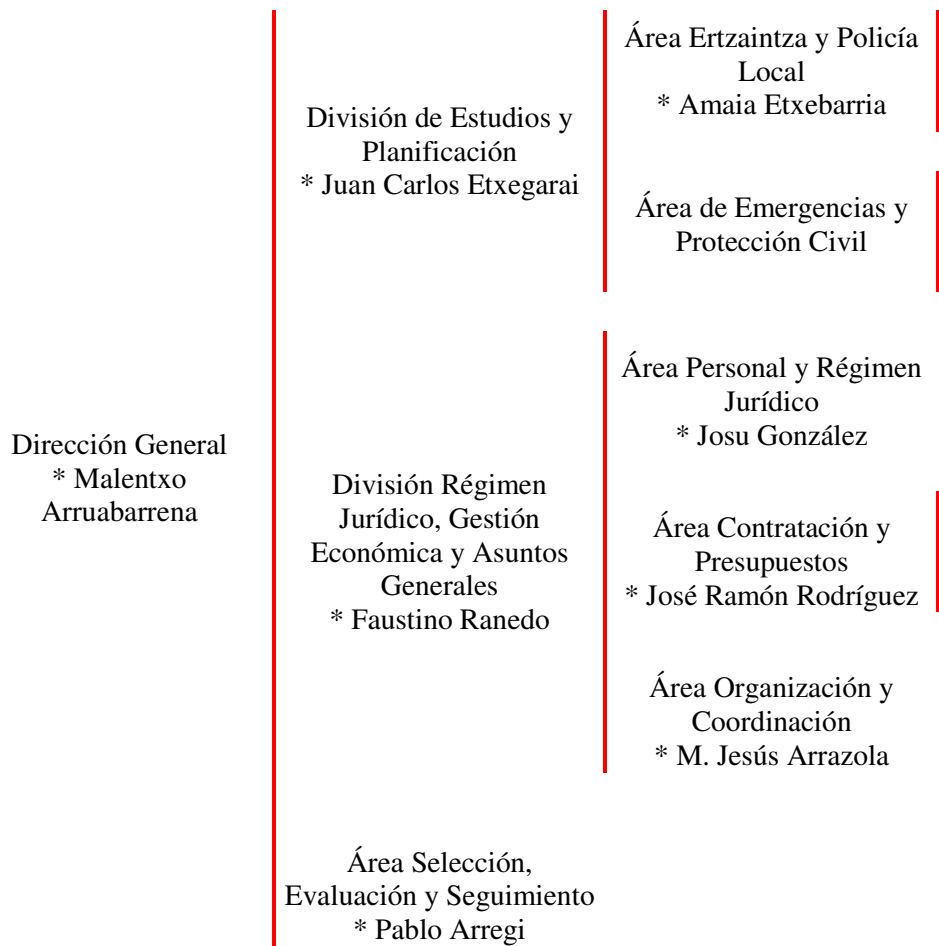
Dirección General
* Malentxo Arruabarrena

División de Estudios y Planificación
* Juan Carlos Etxegarai

Área Ertzaintza y Policía Local
* Amaia Etxebarria

Área de Emergencias y Protección Civil

División Régimen Jurídico, Gestión Económica y Asuntos Generales
* Faustino Ranedo

Área Personal y Régimen Jurídico
* Josu González

Área Contratación y Presupuestos
* José Ramón Rodríguez

Área Organización y Coordinación
* M. Jesús Arrazola

Área Selección, Evaluación y Seguimiento
* Pablo Arregi